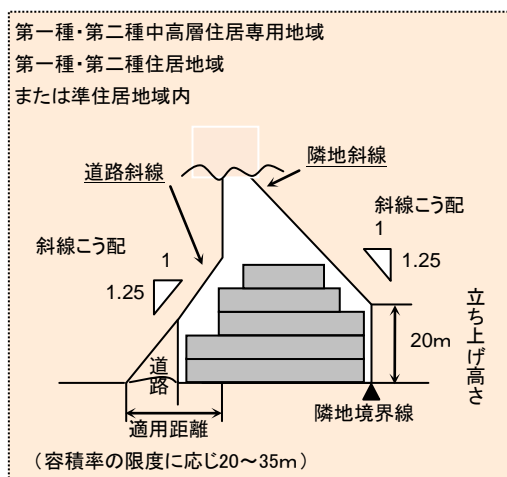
第一種・第二種中高層住居専用地域
第一種・第二種住居地域
または準住居地域内

道路斜線

隣地斜線

斜線こう配
1
1.25

斜線こう配
1
1.25

立ち上げ高さ

20m

道路

隣地境界線

適用距離

（容積率の限度に応じ20～35m）